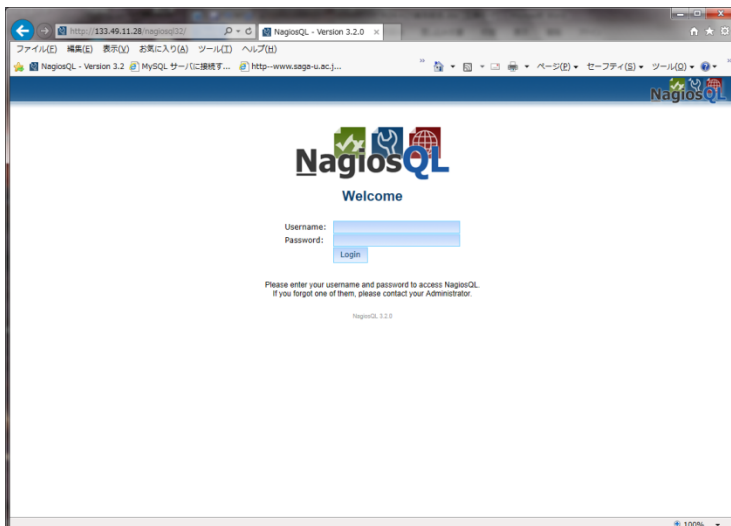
http://133.49.11.28/nagiosql32/
NagiosQL - Version 3.2.0
ファイル(F) 編集(E) 表示(V) お気に入り(A) ツール(T) ヘルプ(H)
NagiosQL - Version 3.2 MySQL サーバに接続す... http--www.saga-u.ac.j...
ページ(P) セーフティ(S) ツール(O)
NagiosQL

NagiosQL
Welcome

Username:
Password:
Login

Please enter your username and password to access NagiosQL.
If you forgot one of them, please contact your Administrator.

NagiosQL 3.2.0

100%